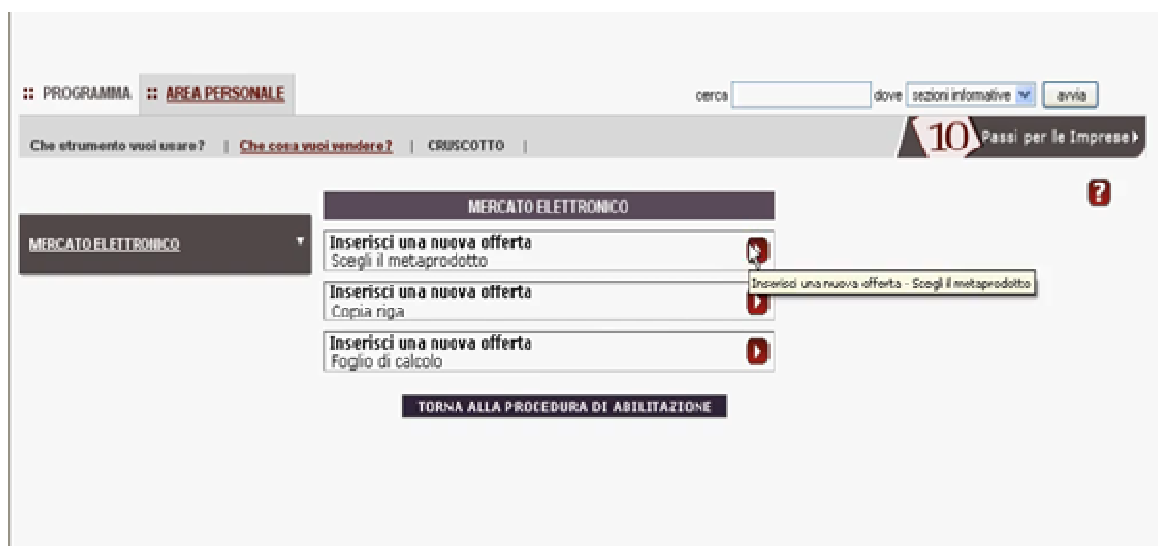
:: PROGRAMMA :: AREA PERSONALE

cerca dove sezioni informative avvia

Che strumento vuoi usare? | Che cosa vuoi vendere? | CRUSCOTTO |

10 Passi per le Imprese

?

MERCATO ELETTRONICO

MERCATO ELETTRONICO

Inserisci una nuova offerta
Scegli il metaprodotto

Inserisci una nuova offerta - Scegli il metaprodotto

Inserisci una nuova offerta
Copia riga

Inserisci una nuova offerta
Foglio di calcolo

TORNA ALLA PROCEDURA DI ABILITAZIONE